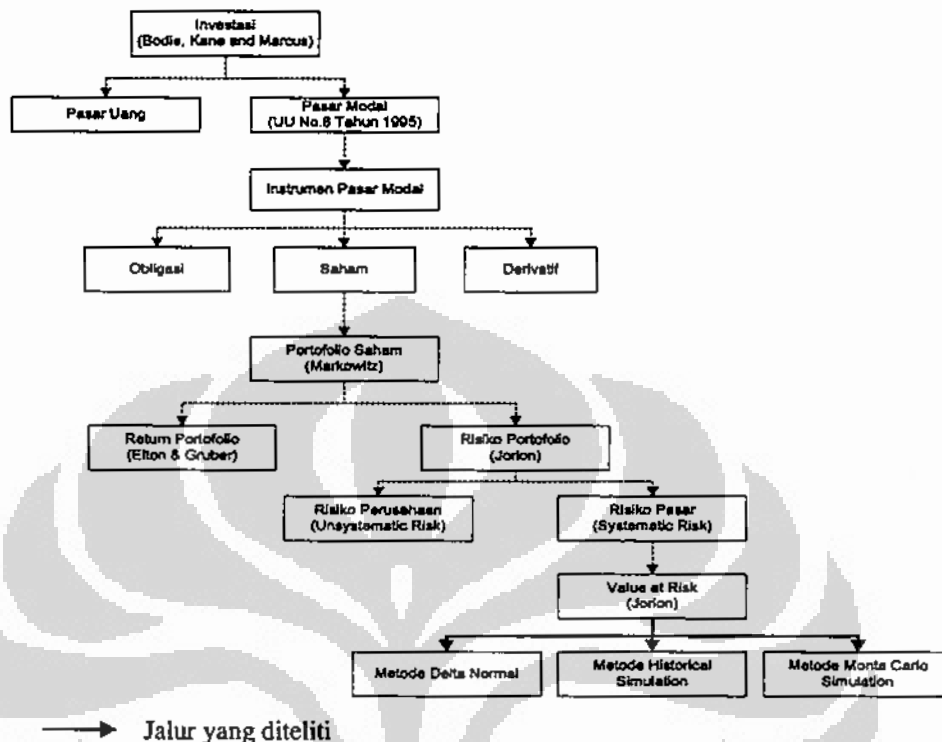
Investasi
(Bodie, Kane and Marcus)

Pasar Uang

Pasar Modal
(UU No.8 Tahun 1995)

Instrumen Pasar Modal

Obligasi

Saham

Derivatif

Portofolio Saham
(Markowitz)

Return Portofolio
(Elton & Gruber)

Risiko Portofolio
(Jorion)

Risiko Perusahaan
(Unsystematic Risk)

Risiko Pasar
(Systematic Risk)

Value at Risk
(Jorion)

Metode Delta Normal

Metode Historical Simulation

Metode Monte Carlo Simulation

Jalur yang diteliti